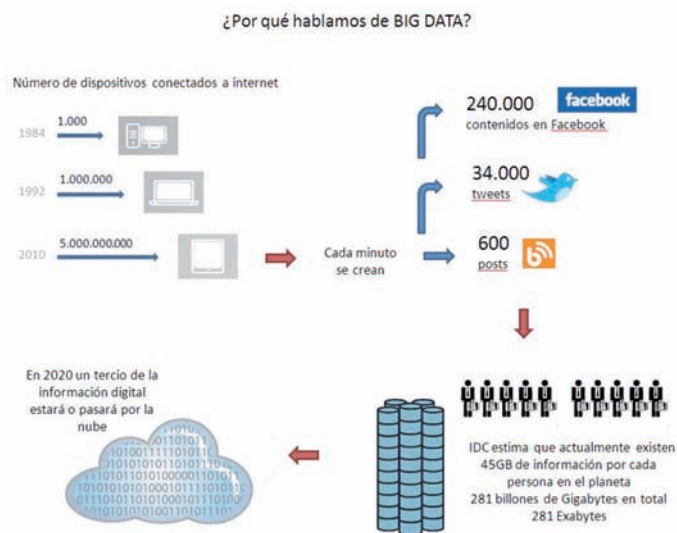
¿Por qué hablamos de BIG DATA?

Número de dispositivos conectados a internet

1984 1.000

1992 1.000.000

2010 5.000.000.000

Cada minuto se crean

240.000 facebook contenidos en Facebook

34.000 tweets

600 posts

En 2020 un tercio de la información digital estará o pasará por la nube

IDC estima que actualmente existen 45GB de información por cada persona en el planeta
281 billones de Gigabytes en total
281 Exabytes